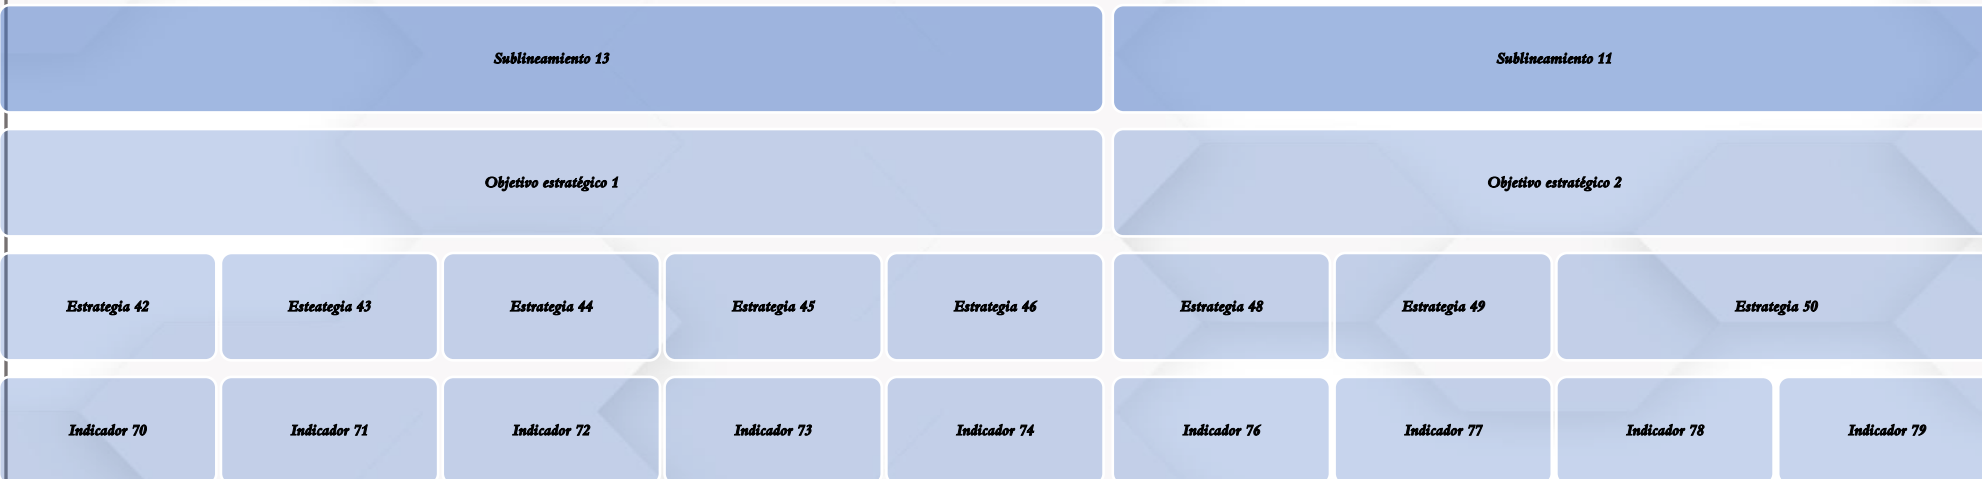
Sublineamiento 13

Sublineamiento 11

Objetivo estratégico 1

Objetivo estratégico 2

Estrategia 42

Esteategia 43

Estrategia 44

Estrategia 45

Estrategia 46

Estrategia 48

Estrategia 49

Estrategia 50

Indicador 70

Indicador 71

Indicador 72

Indicador 73

Indicador 74

Indicador 76

Indicador 77

Indicador 78

Indicador 79